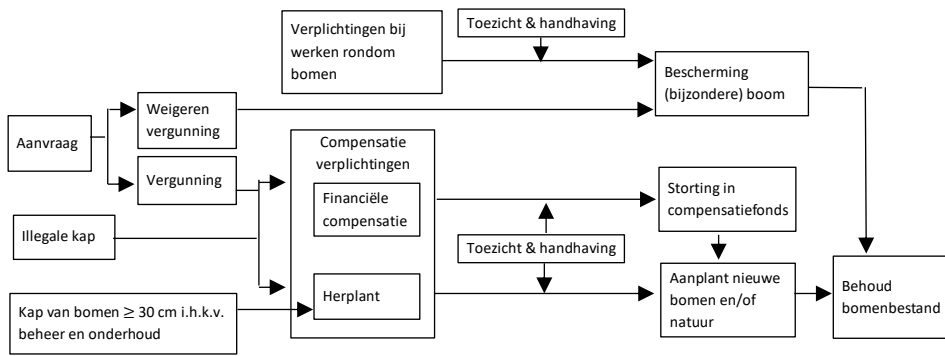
Verplichtingen bij werken rondom bomen

Toezicht & handhaving

Bescherming (bijzondere) boom

Aanvraag

Weigeren vergunning

Vergunning

Illegale kap

Kap van bomen $\geq$ 30 cm i.h.k.v. beheer en onderhoud

Compensatie verplichtingen

Financiële compensatie

Herplant

Toezicht & handhaving

Storting in compensatiefonds

Aanplant nieuwe bomen en/of natuur

Behoud bomenbestand